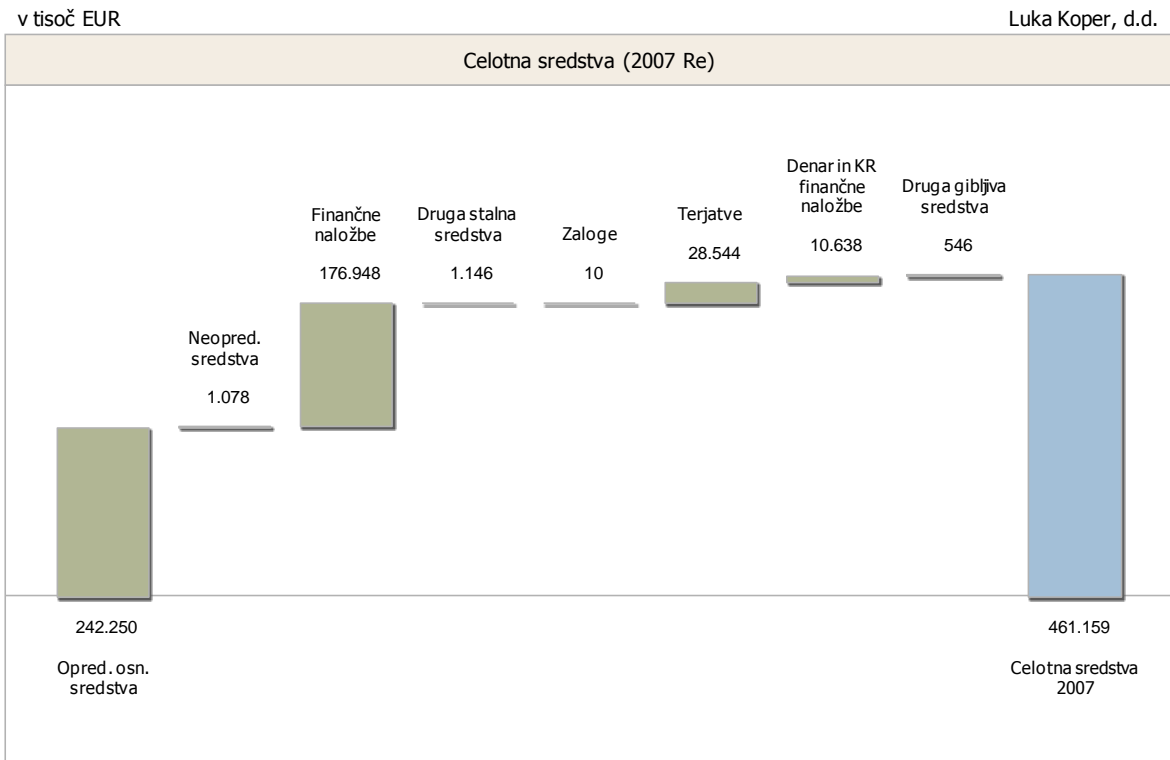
v tisoč EUR

Luka Koper, d.d.

Celotna sredstva (2007 Re)

Neopred. sredstva
1.078

Finančne naložbe
176.948

Druga stalna sredstva
1.146

Zaloge
10

Terjatve
28.544

Denar in KR finančne naložbe
10.638

Druga gibljiva sredstva
546

242.250
Opred. osn. sredstva

461.159
Celotna sredstva 2007